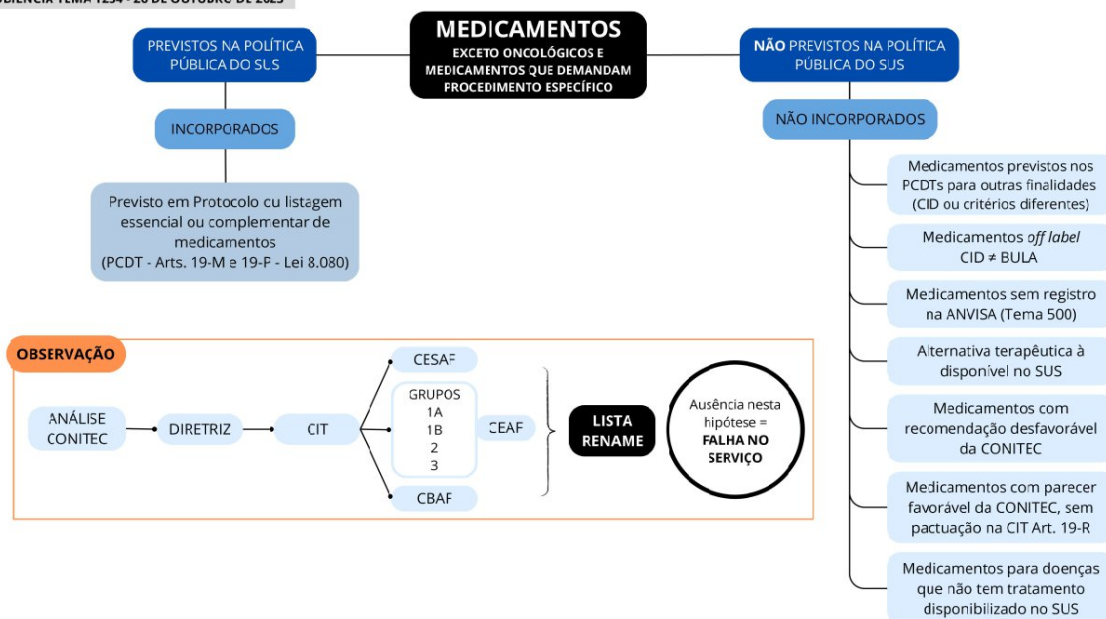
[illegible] TEMA 1234 - 20 DE OUTUBRO DE 2025

MEDICAMENTOS
EXCETO ONCOLÓGICOS E MEDICAMENTOS QUE DEMANDAM PROCEDIMENTO ESPECÍFICO

PREVISTOS NA POLÍTICA PÚBLICA DO SUS

INCORPORADOS

Previsto em Protocolo ou listagem essencial ou complementar de medicamentos (PCDT - Arts. 19-M e 19-P - Lei 8.080)

NÃO PREVISTOS NA POLÍTICA PÚBLICA DO SUS

NÃO INCORPORADOS

Medicamentos previstos nos PCDTs para outras finalidades (CID ou critérios diferentes)

Medicamentos off label CID ≠ BULA

Medicamentos sem registro na ANVISA (Tema 500)

Alternativa terapêutica à disponível no SUS

Medicamentos com recomendação desfavorável da CONITEC

Medicamentos com parecer favorável da CONITEC, sem pactuação na CIT Art. 19-R

Medicamentos para doenças que não tem tratamento disponibilizado no SUS

OBSERVAÇÃO

ANÁLISE CONITEC

DIRETRIZ

CIT

CESAF

GRUPOS
1A
1B
2
3

CEAF

CBAF

LISTA RENAME

Ausência nesta hipótese = FALHA NO SERVIÇO